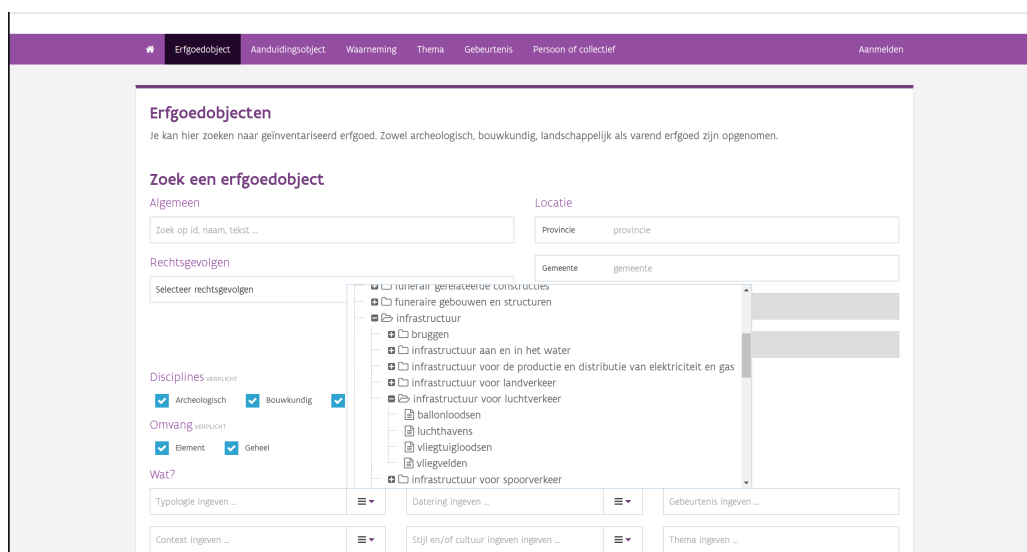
Erfgoedobject Aanduidingsobject Waarneming Thema Gebeurtenis Persoon of collectief Aanmelden

Erfgoedobjecten

Je kan hier zoeken naar geïnventariseerd erfgoed. Zowel archeologisch, bouwkundig, landschappelijk als varend erfgoed zijn opgenomen.

Zoek een erfgoedobject

Algemeen

Zoek op id, naam, tekst ...

Locatie

Provincie provincie

Gemeente gemeente

Rechtsgevolgen

Selecteer rechtsgevolgen

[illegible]
funeraire gebouwen en structuren
infrastructuur
bruggen
infrastructuur aan en in het water
infrastructuur voor de productie en distributie van elektriciteit en gas
infrastructuur voor landverkeer
infrastructuur voor luchtverkeer
ballonloodsen
luchthavens
vliegtuigloodsen
vliegvelden
infrastructuur voor spoorverkeer

Disciplines VERPLICHT

Archeologisch Bouwkundig

Omvang VERPLICHT

Element Geheel

Wat?

Typologie ingeven ...

Datering ingeven ...

Gebeurtenis ingeven ...

Context ingeven ...

Stijl en/of cultuur ingeven ingeven ...

Thema ingeven ...